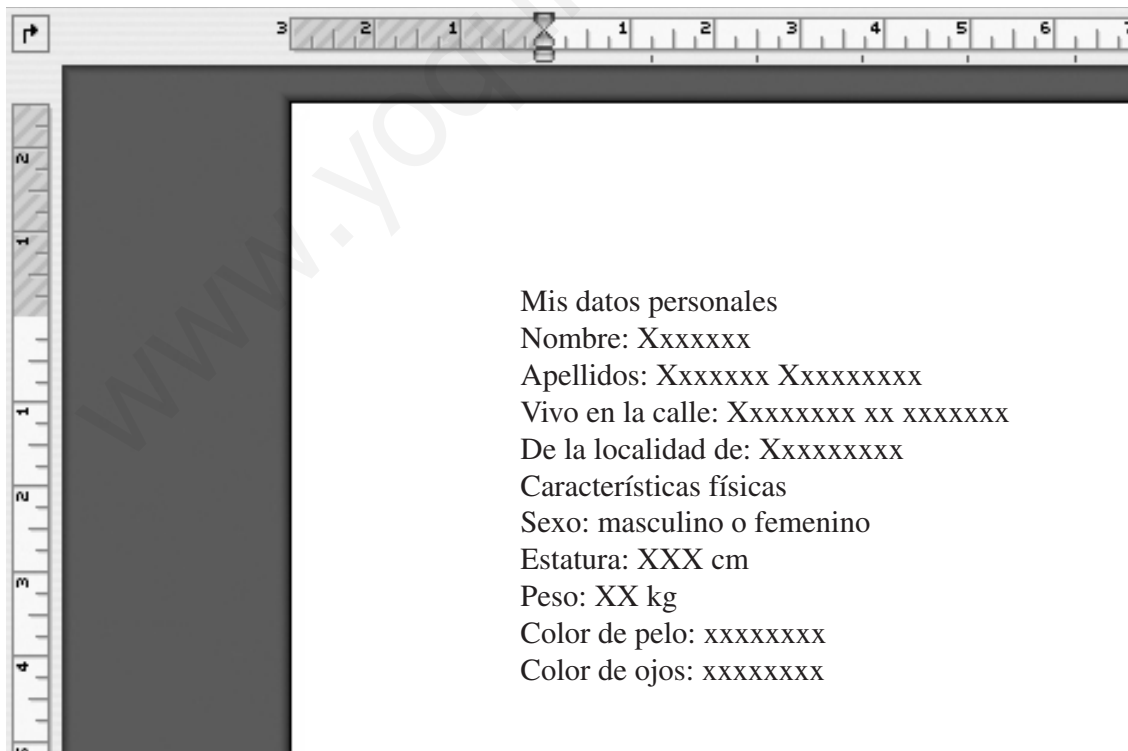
3 2 1 1 2 3 4 5 6

Mis datos personales
Nombre: Xxxxxxx
Apellidos: Xxxxxxx Xxxxxxxxx
Vivo en la calle: Xxxxxxxx xx xxxxxxx
De la localidad de: Xxxxxxxxx
Características físicas
Sexo: masculino o femenino
Estatura: XXX cm
Peso: XX kg
Color de pelo: xxxxxxxx
Color de ojos: xxxxxxxx